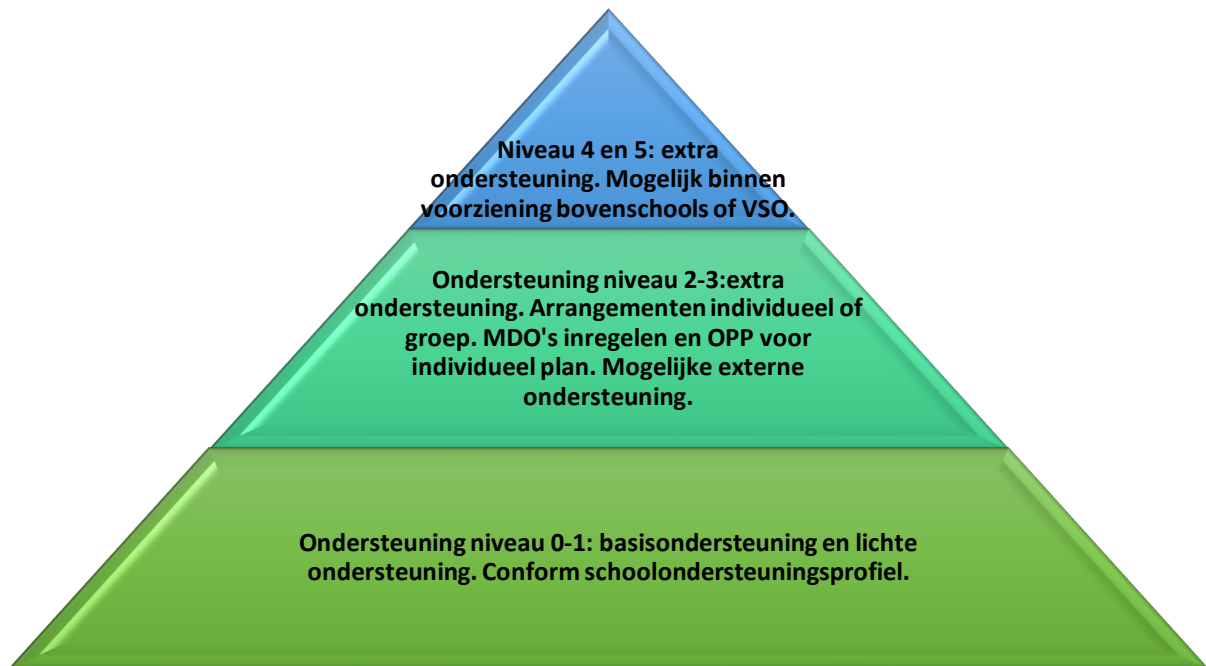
Niveau 4 en 5: extra ondersteuning. Mogelijk binnen voorziening bovenschools of VSO.

Ondersteuning niveau 2-3:extra ondersteuning. Arrangementen individueel of groep. MDO's inregelen en OPP voor individueel plan. Mogelijke externe ondersteuning.

Ondersteuning niveau 0-1: basisondersteuning en lichte ondersteuning. Conform schoolondersteuningsprofiel.